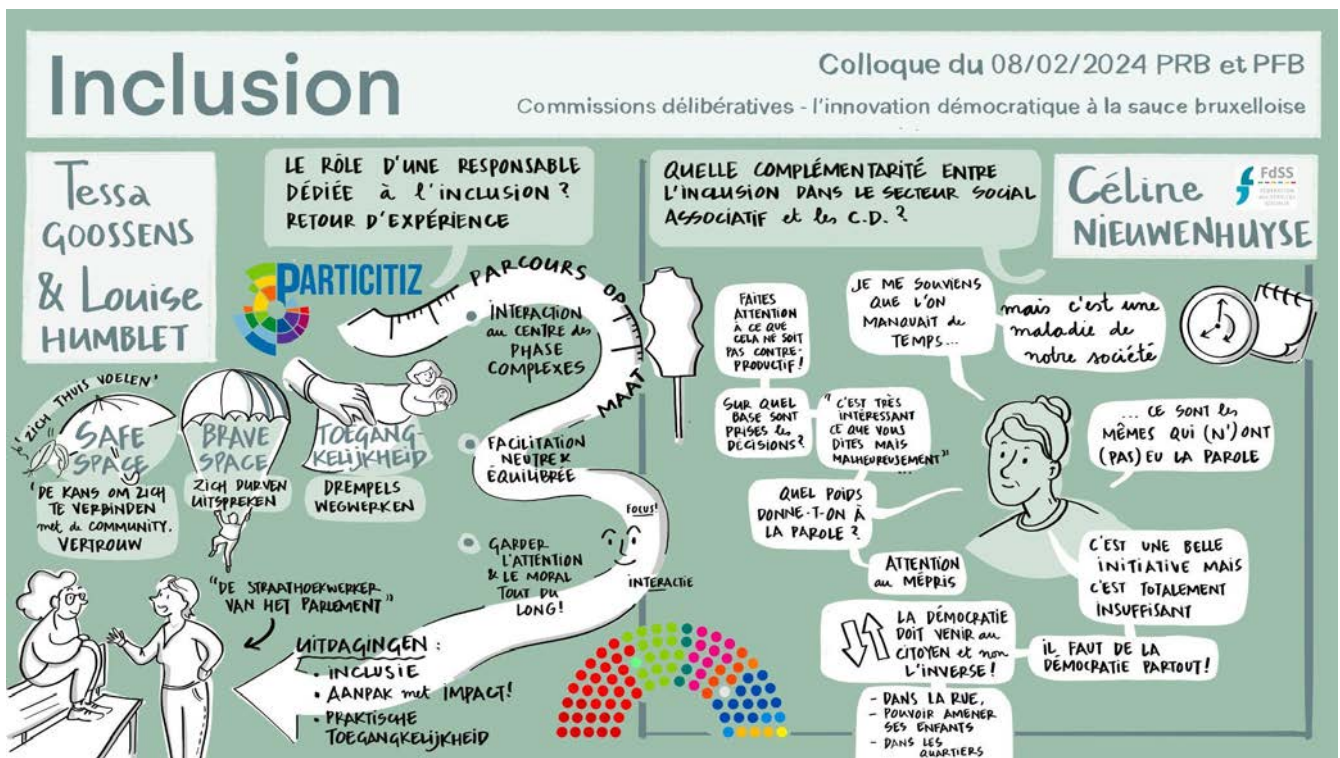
Inclusion

Colloque du 08/02/2024 PRB et PFB

Commissions délibératives - l'innovation démocratique à la sauce bruxelloise

Tessa GOOSSENS & Louise HUMBLET

LE RÔLE D'UNE RESPONSABLE DÉDIÉE À L'INCLUSION ? RETOUR D'EXPÉRIENCE

PARTICITIZ

PARCOURS OP MAAT

INTERACTION au CENTRE des PHASE COMPLEXES

FACILITATION NEUTRE & ÉQUILIBRÉE

GARDER L'ATTENTION & LE MORAL TOUT DU LONG!

FOCUS!

INTERACTIE

'ZICH THUIS VOELEN'

SAFE SPACE

'DE KANS OM ZICH TE VERBINDEN met de COMMUNITY. VERTROUW

BRAVE SPACE

ZICH DURVEN UITSPREKEN

TOEGANG KELIJKHEID

DREMPELS WEGWERKEN

"DE STRAATHOEKWERKER VAN HET PARLEMENT"

UITDAGINGEN :
• INCLUSIE
• AANPAK met IMPACT!
• PRAKTISCHE TOEGANGKELIJKHEID

QUELLE COMPLÉMENTARITÉ ENTRE L'INCLUSION DANS LE SECTEUR SOCIAL ASSOCIATIF et les C.D. ?

Céline NIEUWENHUYSE

FdSS FÉDÉRATION DES SERVICES SOCIAUX

JE ME SOUVIENS QUE L'ON MANQUAIT de TEMPS...

mais c'est une maladie de notre société

FAITES ATTENTION À CE QUE CELA NE SOIT PAS CONTRE-PRODUCTIF!

SUR QUEL BASE SONT PRISES les DÉCISIONS?

"C'EST TRÈS INTÉRESSANT CE QUE VOUS DITES MAIS MALHEUREUSEMENT"...

... CE SONT les MÊMES QUI (N')ONT (PAS) EU LA PAROLE

QUEL POIDS DONNE-T-ON À LA PAROLE ?

ATTENTION au MÉPRIS

C'EST UNE BELLE INITIATIVE MAIS C'EST TOTALEMENT INSUFFISANT

LA DÉMOCRATIE DOIT VENIR au CITOYEN et non L'INVERSE!

IL FAUT DE LA DÉMOCRATIE PARTOUT!

- DANS LA RUE,
- POUVOIR AMENER SES ENFANTS
- DANS LES QUARTIERS